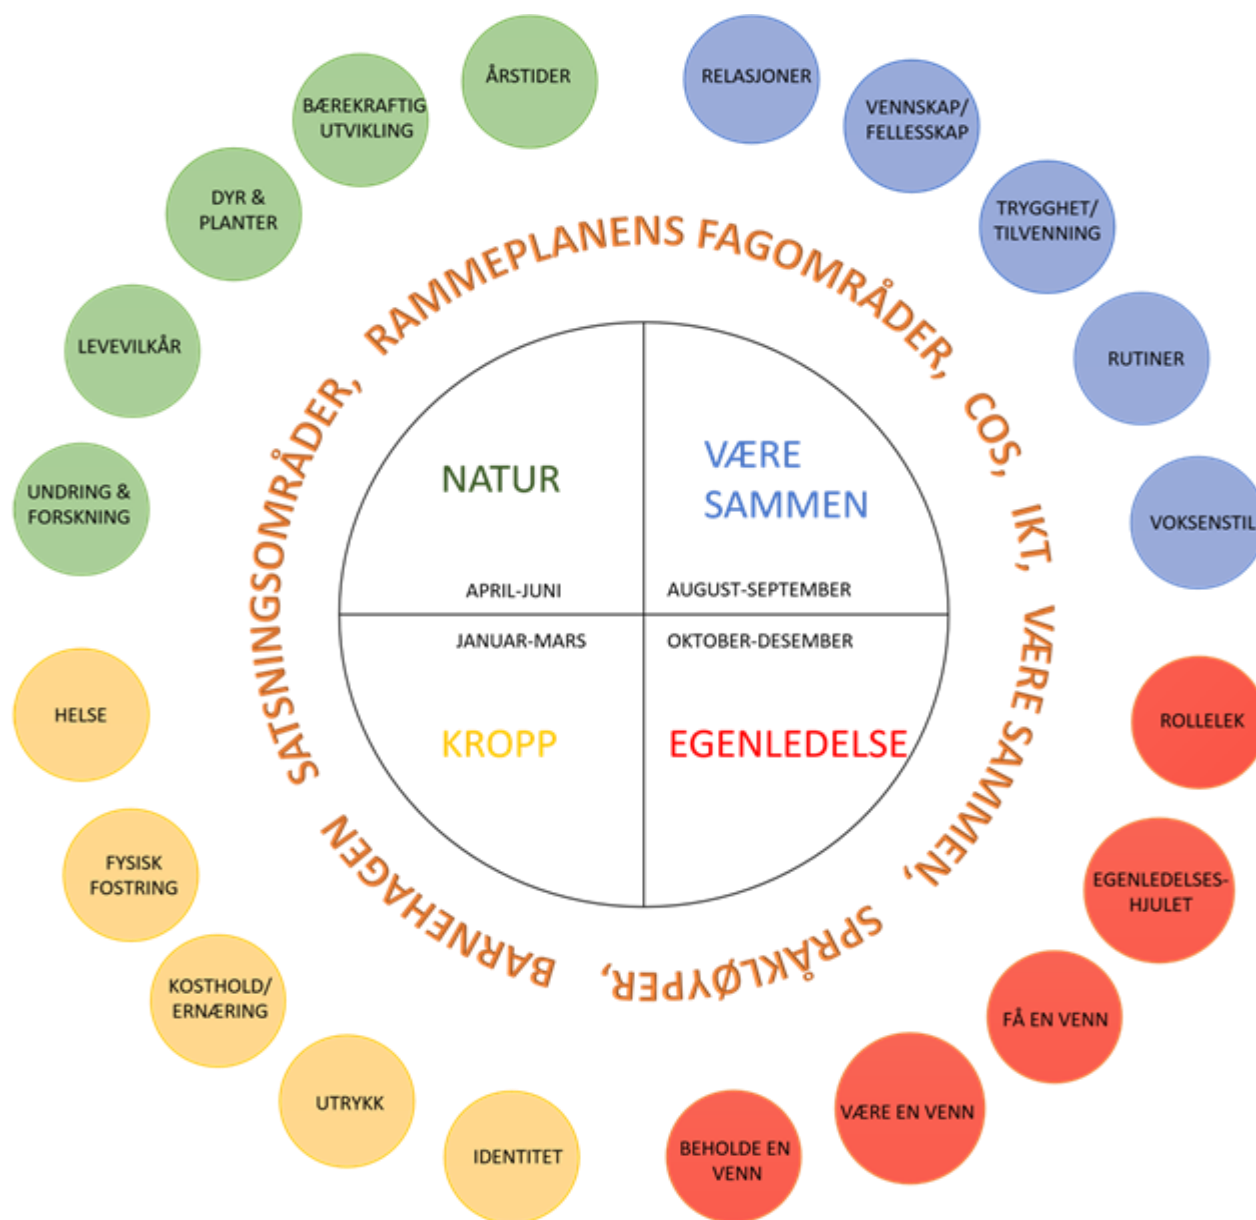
ÅRSTIDER

BÆREKRAFTIG UTVIKLING

DYR & PLANTER

LEVEVILKÅR

UNDRING & FORSKNING

RELASJONER

VENNSKAP/ FELLESSKAP

TRYGGHET/ TILVENNING

RUTINER

VOKSENSTIL

RAMMEPLANENS FAGOMRÅDER, COS, IKT, VÆRE SAMMEN, SPRÅKLØYPER, BARNEHAGENS SATSNINGSOMRÅDER,

NATUR

APRIL-JUNI

VÆRE SAMMEN

AUGUST-SEPTEMBER

JANUAR-MARS

KROPP

OKTOBER-DESEMBER

EGENLEDELSE

HELSE

FYSISK FOSTRING

KOSTHOLD/ ERNÆRING

UTRYKK

IDENTITET

ROLLELEK

EGENLEDELSES-HJULET

FÅ EN VENN

VÆRE EN VENN

BEHOLDE EN VENN